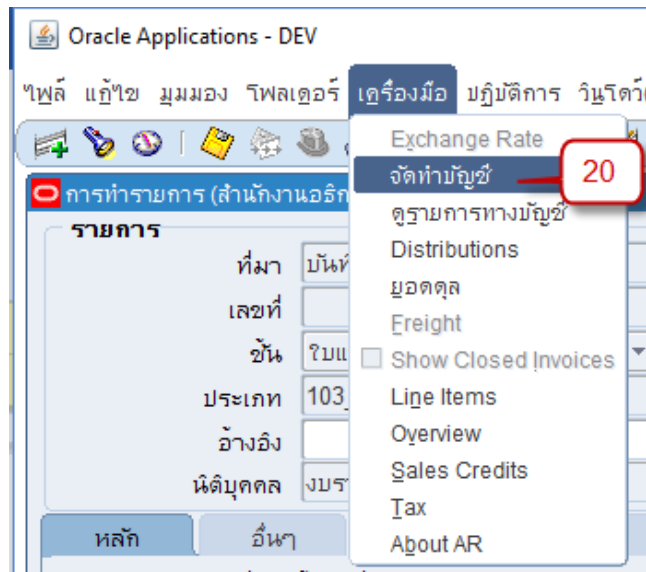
Oracle Applications - DEV

ไฟล์ แก้ไข มุมมอง โฟลเดอร์ เครื่องมือ ปฏิบัติการ วินโดว์

Exchange Rate
จัดทำบัญชี
ดูรายการทางบัญชี
Distributions
ยอดดุล
Freight
Show Closed Invoices
Line Items
Overview
Sales Credits
Tax
About AR

20

การทำรายการ (สำนักงานอธิก

รายการ
ที่มา บันท
เลขที่
ชั้น ใบแ
ประเภท 103
อ้างอิง
นิติบุคคล งบร

หลัก อื่นๆ